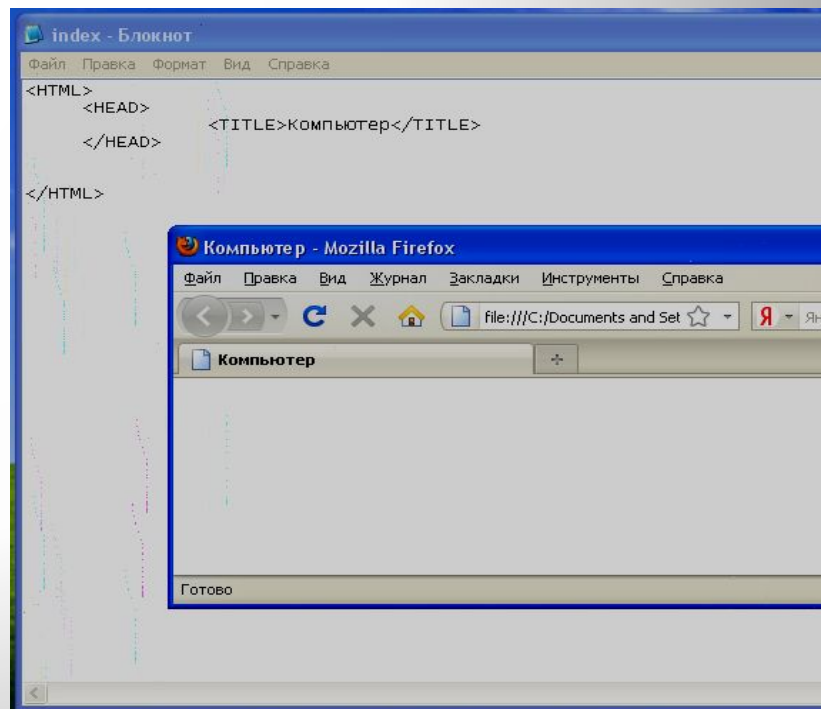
index - Блокнот

Файл Правка Формат Вид Справка

<HTML>
<HEAD>
<TITLE>Компьютер</TITLE>
</HEAD>

</HTML>

Компьютер - Mozilla Firefox

Файл Правка Вид Журнал Закладки Инструменты Справка

file:///C:/Documents and Set

Я Ян

Компьютер

+

Готово